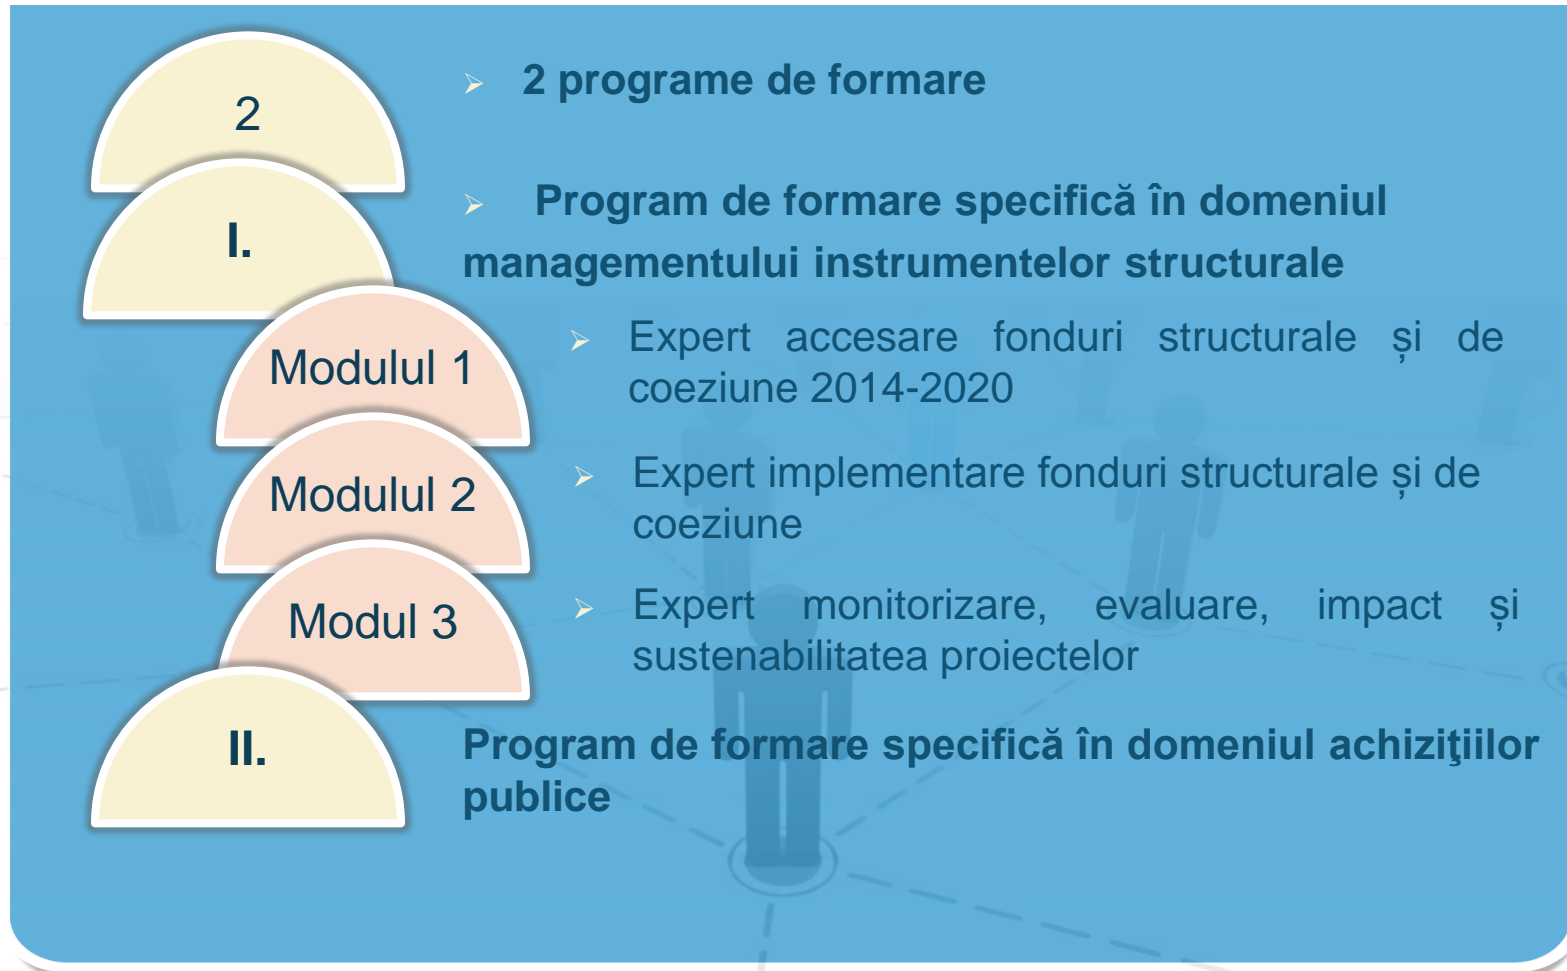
2

I.

Modulul 1

Modulul 2

Modul 3

II.

➢ 2 programe de formare

➢ Program de formare specifică în domeniul managementului instrumentelor structurale

➢ Expert accesare fonduri structurale și de coeziune 2014-2020

➢ Expert implementare fonduri structurale și de coeziune

➢ Expert monitorizare, evaluare, impact și sustenabilitatea proiectelor

Program de formare specifică în domeniul achiziţiilor publice